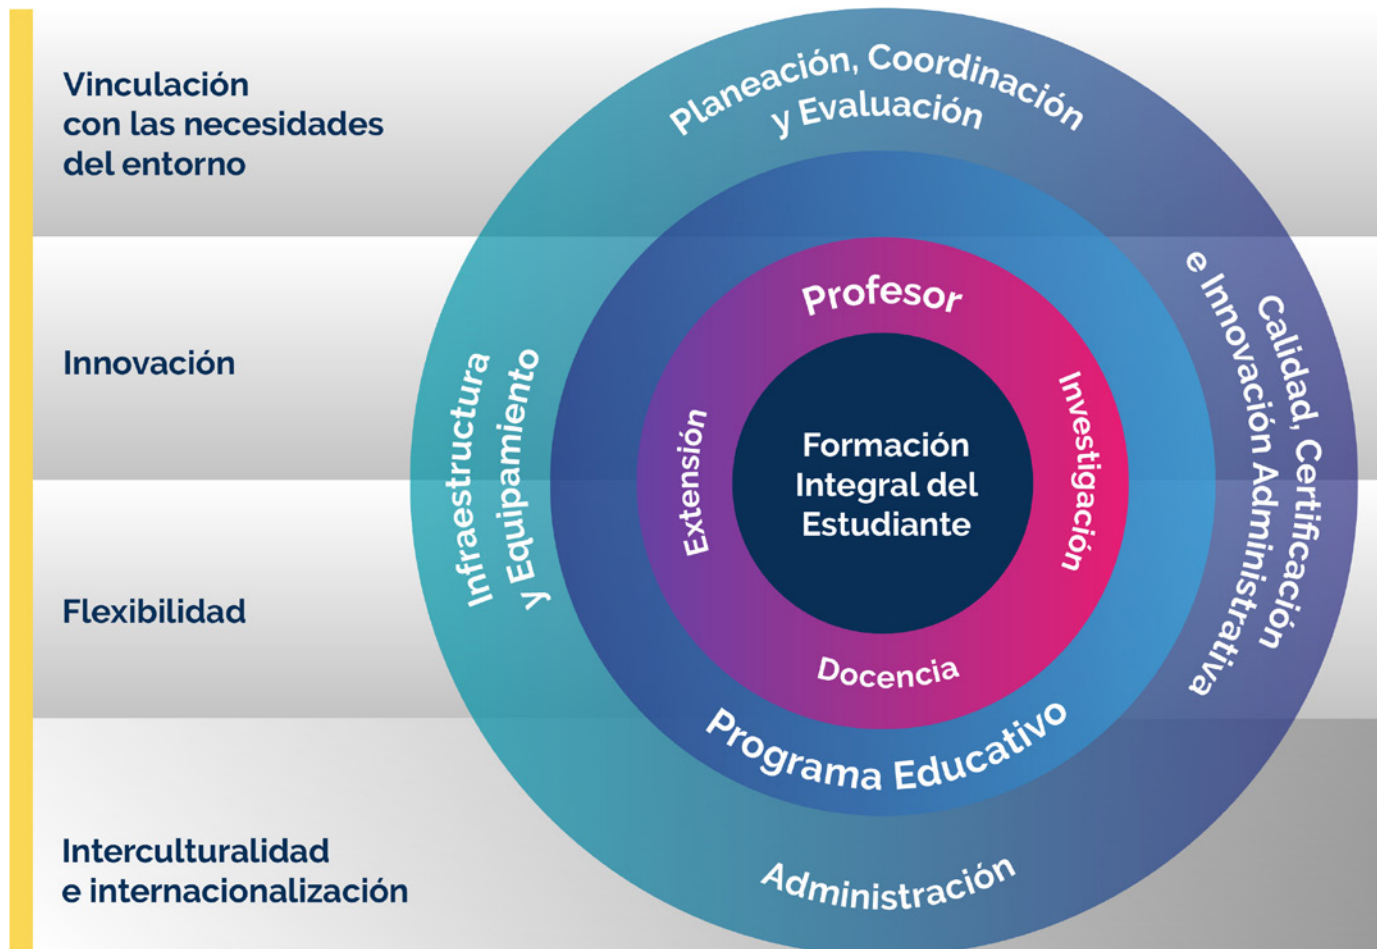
Vinculación con las necesidades del entorno

Innovación

Flexibilidad

Interculturalidad e internacionalización

Planeación, Coordinación y Evaluación

Calidad, Certificación e Innovación Administrativa

Administración

Infraestructura y Equipamiento

Programa Educativo

Profesor

Investigación

Docencia

Extensión

Formación Integral del Estudiante